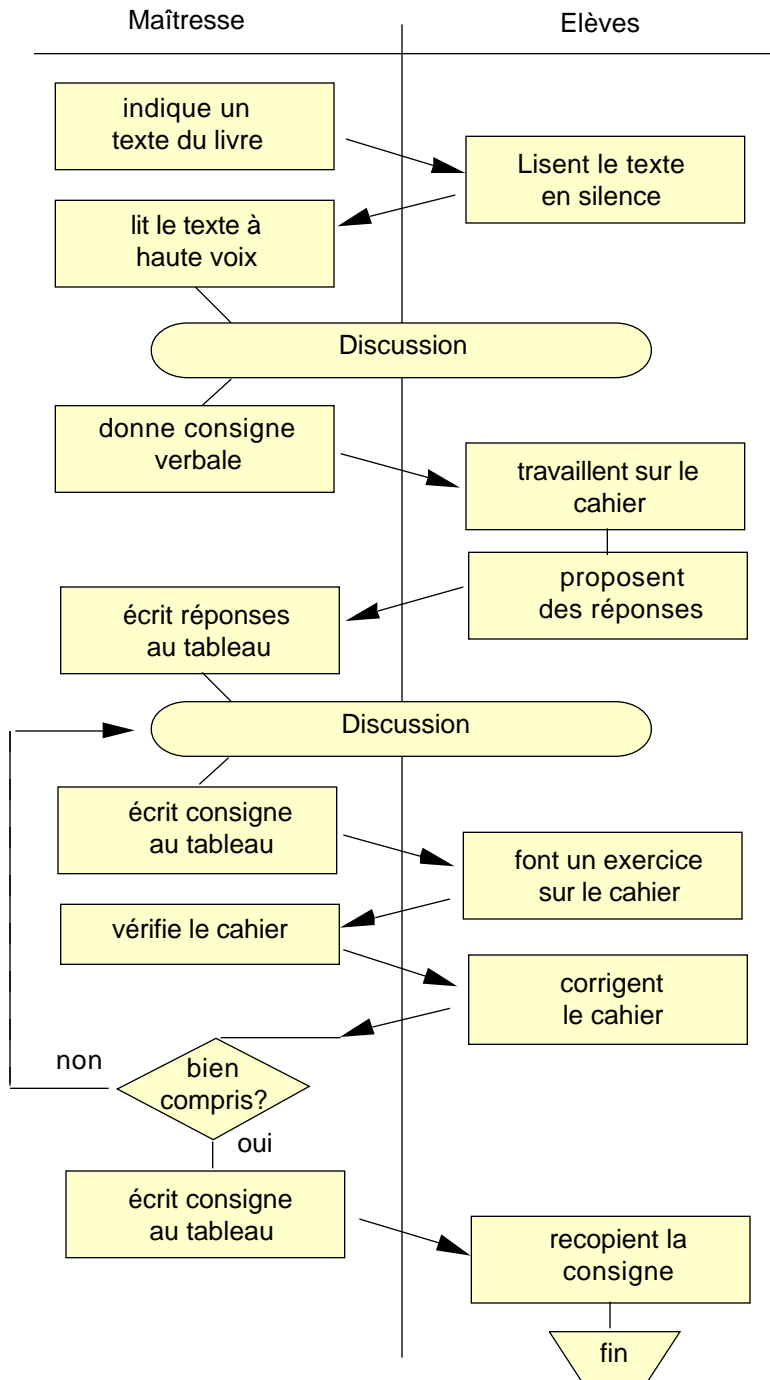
Maîtresse

Elèves

indique un texte du livre

Lisent le texte en silence

lit le texte à haute voix

Discussion

donne consigne verbale

travaillent sur le cahier

proposent des réponses

écrit réponses au tableau

Discussion

écrit consigne au tableau

font un exercice sur le cahier

vérifie le cahier

corrigent le cahier

non

bien compris?

oui

écrit consigne au tableau

recopient la consigne

fin